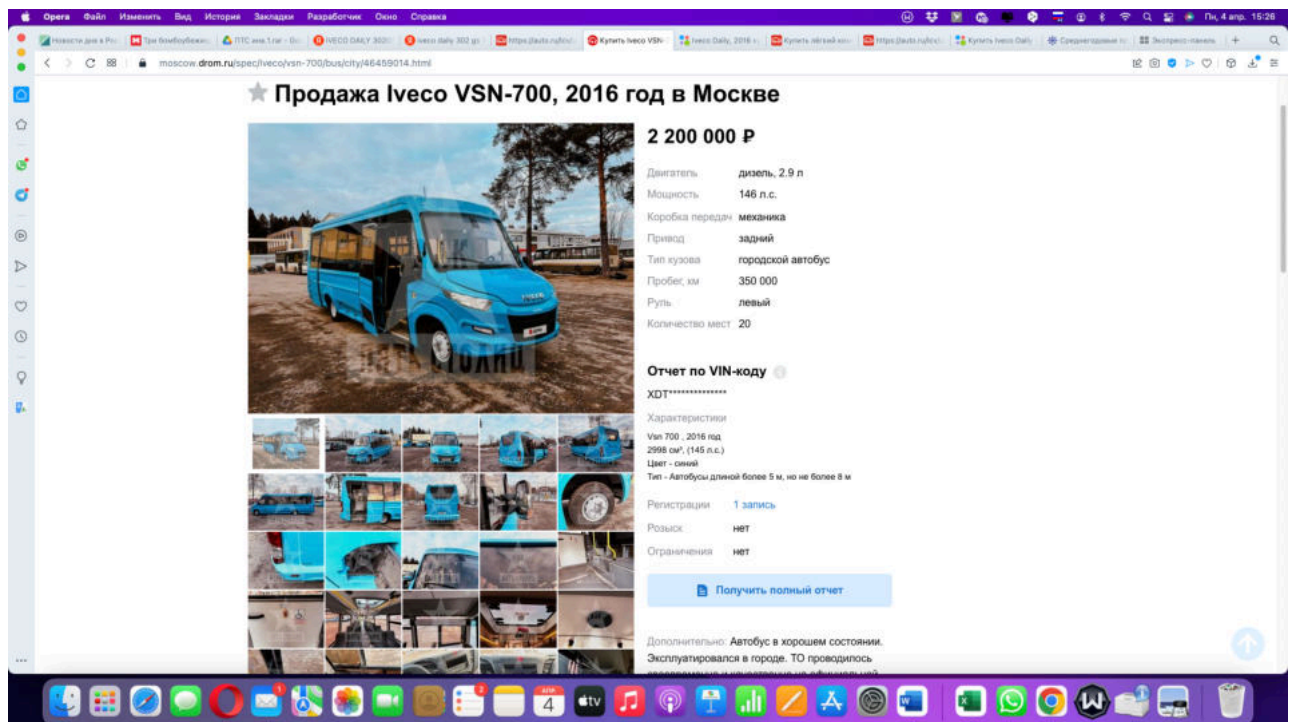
Opera Файл Изменить Вид История Закладки Разработчик Окно Справка

Пн, 4 апр. 15:26

Новости дня в Ро | Три бомбоубежищ | ПТС ачи.1.ru - Go | IVECO DAILY 3020 | Iveco daily 302 | https://auto.ru/bru | Купить Iveco VSN- | Iveco Daily, 2016 | Купить лёгкий ко | https://auto.ru/bru | Купить Iveco Daily | Среднегодовые | Экспресс-панель

moscow.drom.ru/spec/iveco/vsn-700/bus/city/46459014.html

Продажа Iveco VSN-700, 2016 год в Москве

2 200 000 ₽

| Двигатель | дизель, 2.9 л |
|---|---|
| Мощность | 146 л.с. |
| Коробка передач | механика |
| Привод | задний |
| Тип кузова | городской автобус |
| Пробег, км | 350 000 |
| Руль | левый |
| Количество мест | 20 |

Отчет по VIN-коду

XDT**************

Характеристики

Vsn 700 , 2016 год
2998 см³, (145 л.с.)
Цвет - синий
Тип - Автобусы длиной более 5 м, но не более 8 м

| Регистрации | 1 запись |
|---|---|
| Розыск | нет |
| Ограничения | нет |

Получить полный отчет

Дополнительно: Автобус в хорошем состоянии. Эксплуатировался в городе. ТО проводилось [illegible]

4